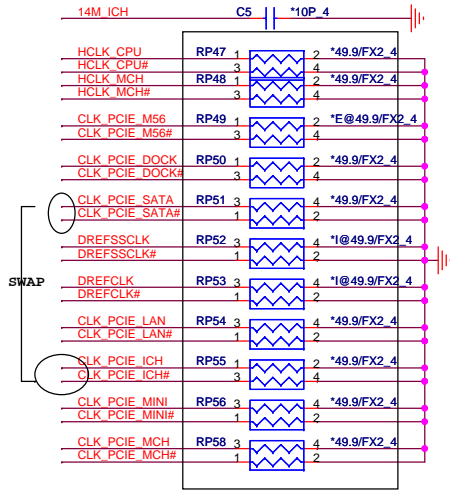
14M_ICH
C5
*10P_4
HCLK_CPU
HCLK_CPU#
RP47
1
3
2
4
*49.9/FX2_4
HCLK_MCH
HCLK_MCH#
RP48
1
3
2
4
*49.9/FX2_4
CLK_PCIE_M56
CLK_PCIE_M56#
RP49
1
3
2
4
*E@49.9/FX2_4
CLK_PCIE_DOCK
CLK_PCIE_DOCK#
RP50
1
3
2
4
*49.9/FX2_4
CLK_PCIE_SATA
CLK_PCIE_SATA#
RP51
3
1
4
2
*49.9/FX2_4
DREFSSCLK
DREFSSCLK#
RP52
3
1
4
2
*I@49.9/FX2_4
SWAP
DREFCLK
DREFCLK#
RP53
3
1
4
2
*I@49.9/FX2_4
CLK_PCIE_LAN
CLK_PCIE_LAN#
RP54
3
1
4
2
*49.9/FX2_4
CLK_PCIE_ICH
CLK_PCIE_ICH#
RP55
1
3
2
4
*49.9/FX2_4
CLK_PCIE_MINI
CLK_PCIE_MINI#
RP56
3
1
4
2
*49.9/FX2_4
CLK_PCIE_MCH
CLK_PCIE_MCH#
RP58
3
1
4
2
*49.9/FX2_4